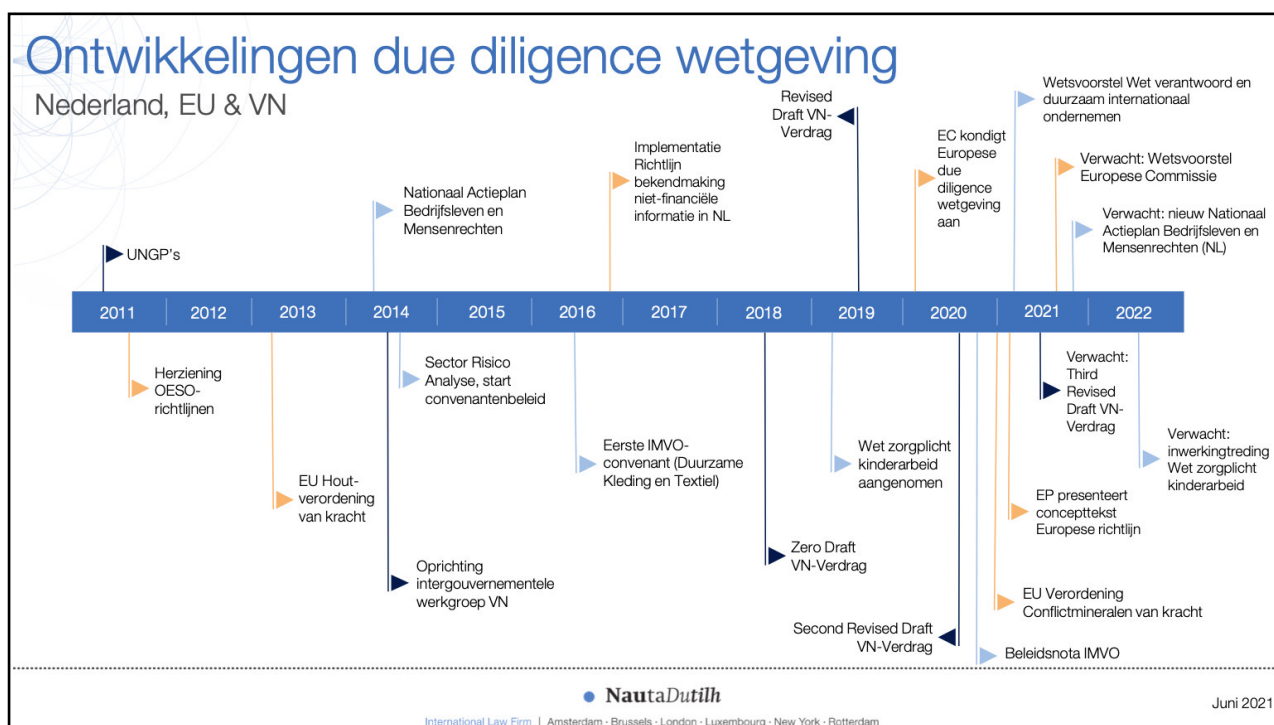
Ontwikkelingen due diligence wetgeving

Nederland, EU & VN

UNGP's

Nationaal Actieplan Bedrijfsleven en Mensenrechten

Implementatie Richtlijn bekendmaking niet-financiële informatie in NL

Revised Draft VN-Verdrag

EC kondigt Europese due diligence wetgeving aan

Wetsvoorstel Wet verantwoord en duurzaam internationaal ondernemen

Verwacht: Wetsvoorstel Europese Commissie

Verwacht: nieuw Nationaal Actieplan Bedrijfsleven en Mensenrechten (NL)

| 2011 | 2012 | 2013 | 2014 | 2015 | 2016 | 2017 | 2018 | 2019 | 2020 | 2021 | 2022 |
|---|---|---|---|---|---|---|---|---|---|---|---|

Herziening OESO-richtlijnen

EU Hout-verordening van kracht

Sector Risico Analyse, start convenantenbeleid

Oprichting intergouvernementele werkgroep VN

Eerste IMVO-convenant (Duurzame Kleding en Textiel)

Zero Draft VN-Verdrag

Wet zorgplicht kinderarbeid aangenomen

Second Revised Draft VN-Verdrag

Beleidsnota IMVO

EU Verordening Conflictmineralen van kracht

EP presenteert concepttekst Europese richtlijn

Verwacht: Third Revised Draft VN-Verdrag

Verwacht: inwerkingtreding Wet zorgplicht kinderarbeid

NautaDutilh

International Law Firm | Amsterdam · Brussels · London · Luxembourg · New York · Rotterdam

Juni 2021